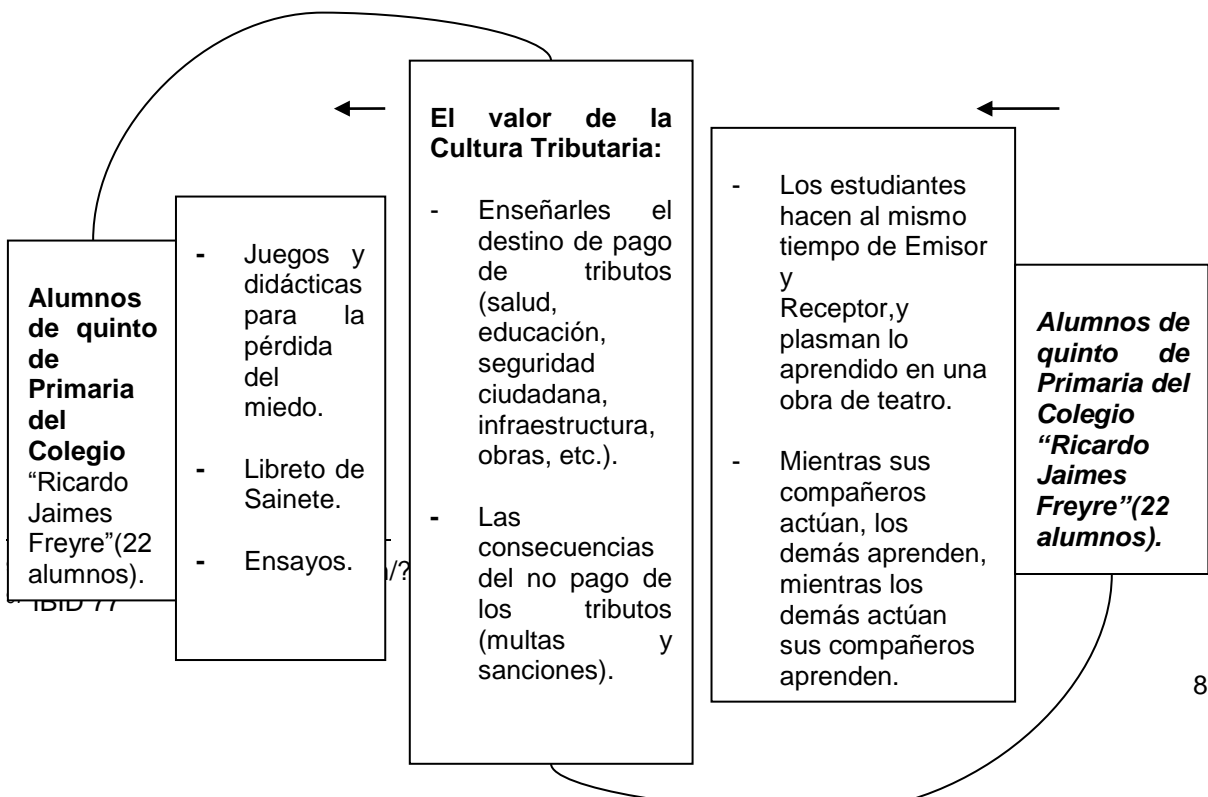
**Alumnos de quinto de Primaria del Colegio** "Ricardo Jaimes Freyre"(22 alumnos).

- Juegos y didácticas para la pérdida del miedo.
- Libreto de Sainete.
- Ensayos.

**El valor de la Cultura Tributaria:**

- Enseñarles el destino de pago de tributos (salud, educación, seguridad ciudadana, infraestructura, obras, etc.).
- Las consecuencias del no pago de los tributos (multas y sanciones).

- Los estudiantes hacen al mismo tiempo de Emisor y Receptor,y plasman lo aprendido en una obra de teatro.
- Mientras sus compañeros actúan, los demás aprenden, mientras los demás actúan sus compañeros aprenden.

***Alumnos de quinto de Primaria del Colegio "Ricardo Jaimes Freyre"(22 alumnos).***

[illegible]/?
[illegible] IBID 77

8